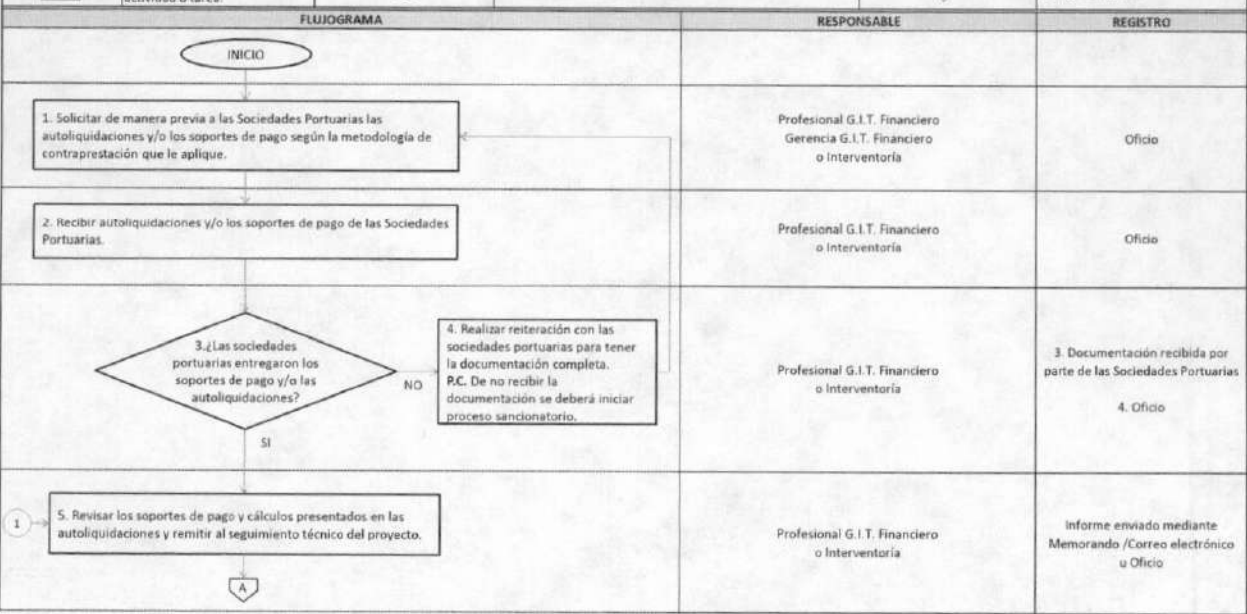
| FLUJOGRAMA | RESPONSABLE | REGISTRO |
|---|---|---|
| INICIO | | |
| 1. Solicitar de manera previa a las Sociedades Portuarias las autoliquidaciones y/o los soportes de pago según la metodología de contraprestación que le aplique. | Profesional G.I.T. Financiero Gerencia G.I.T. Financiero o Interventoría | Oficio |
| 2. Recibir autoliquidaciones y/o los soportes de pago de las Sociedades Portuarias. | Profesional G.I.T. Financiero o Interventoría | Oficio |
| 3.¿Las sociedades portuarias entregaron los soportes de pago y/o las autoliquidaciones? NO 4. Realizar reiteración con las sociedades portuarias para tener la documentación completa. P.C. De no recibir la documentación se deberá iniciar proceso sancionatorio. SI | Profesional G.I.T. Financiero o Interventoría | 3. Documentación recibida por parte de las Sociedades Portuarias<br><br>4. Oficio |
| 1 5. Revisar los soportes de pago y cálculos presentados en las autoliquidaciones y remitir al seguimiento técnico del proyecto. A | Profesional G.I.T. Financiero o Interventoría | Informe enviado mediante Memorando /Correo electrónico u Oficio |